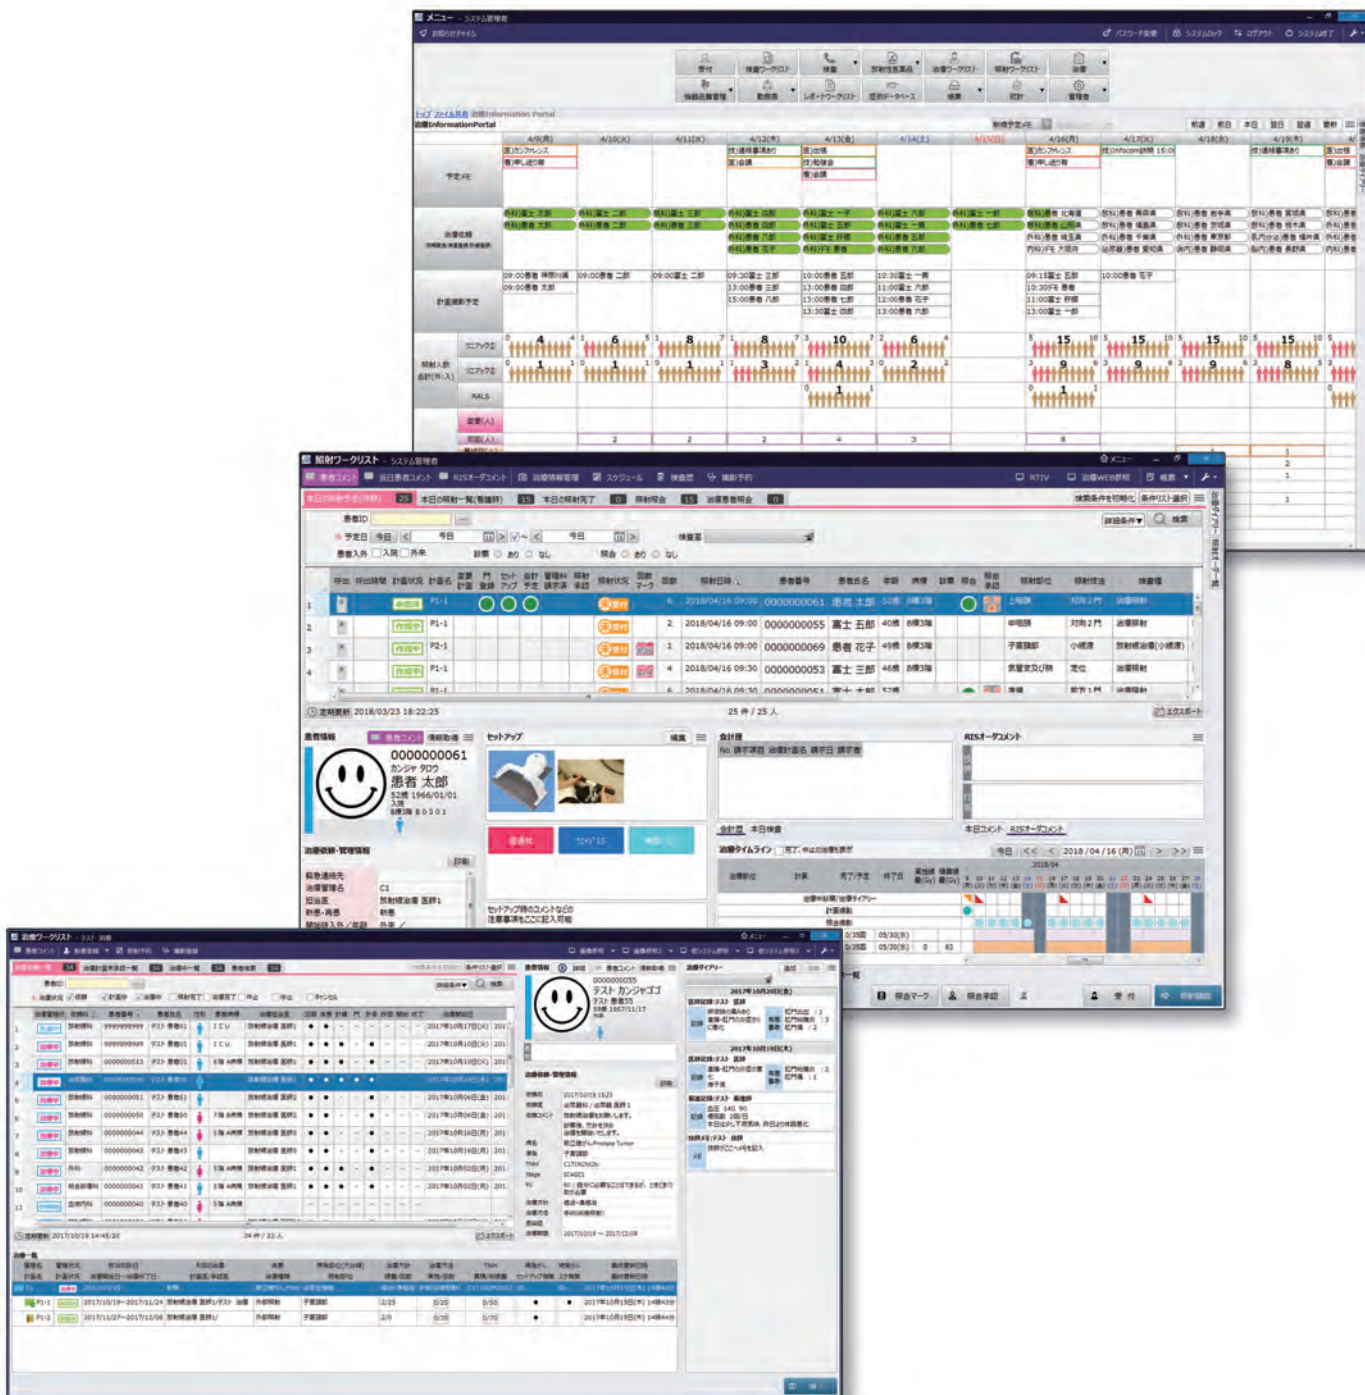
メニュー - システム管理者

照射ワークリスト - システム管理者

患者ID
今日
今日
0000000061 患者 太郎
0000000055 富士 五郎
0000000069 患者 花子
0000000053 富士 三郎
2018/04/16 09:00
2018/04/16 09:00
2018/04/16 09:00
2018/04/16 09:30

定期更新 2018/03/23 18:22:25
25 件 / 25 人

患者情報
0000000061
カンジャ タロウ
患者 太郎
52歳 1966/01/01

セットアップ
会計情報
RISオーダコメント
治療タイムライン
2018 / 04 / 16 (月)

治療ワークリスト - テスト 治療
0000000055
テスト カンジャゴゴ
テスト 患者55
2017年10月20日(金)
2017年10月19日(木)
定期更新 2017/10/19 14:45:20
34 件 / 31 人